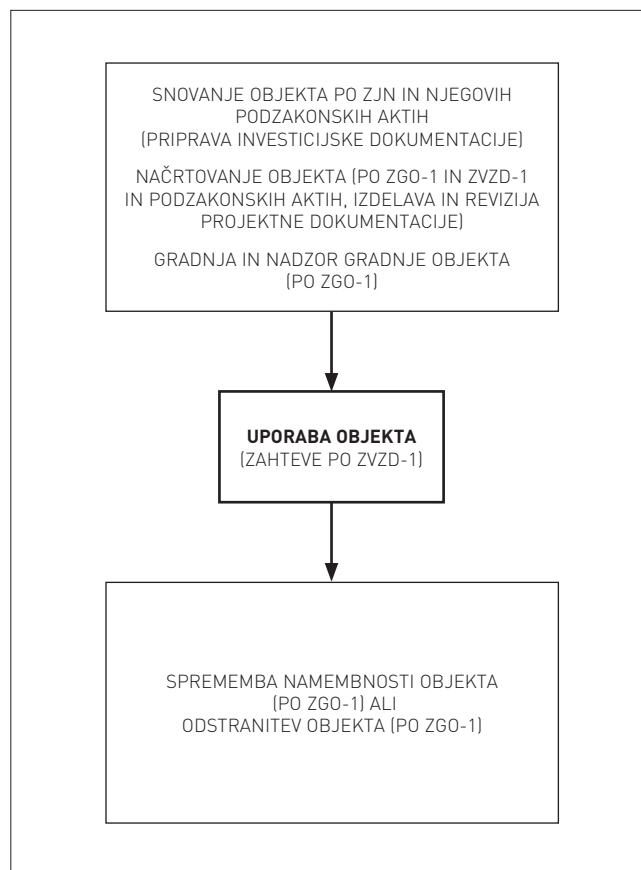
SNOVANJE OBJEKTA PO ZJN IN NJEGOVIH PODZAKONSKIH AKTIH
(PRIPRAVA INVESTICIJSKE DOKUMENTACIJE)

NAČRTOVANJE OBJEKTA (PO ZGO-1 IN ZVZD-1 IN PODZAKONSKIH AKTIH, IZDELAVA IN REVIZIJA PROJEKTNE DOKUMENTACIJE)

GRADNJA IN NADZOR GRADNJE OBJEKTA
(PO ZGO-1)

**UPORABA OBJEKTA**
(ZAHTEVE PO ZVZD-1)

SPREMEMBA NAMEMBNOSTI OBJEKTA
(PO ZGO-1) ALI
ODSTRANITEV OBJEKTA (PO ZGO-1)